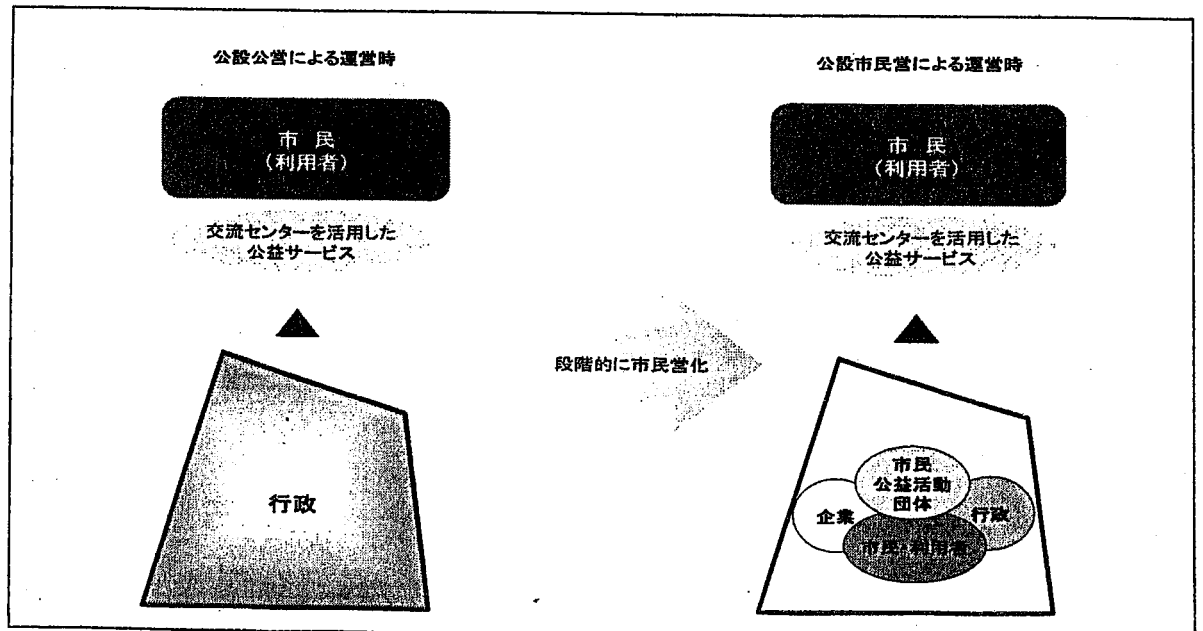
公設公営による運営時

市 民
（利用者）

交流センターを活用した
公益サービス

行政

段階的に市民営化

公設市民営による運営時

市 民
（利用者）

交流センターを活用した
公益サービス

市民
公益活動
団体

企業

行政

市民・利用者